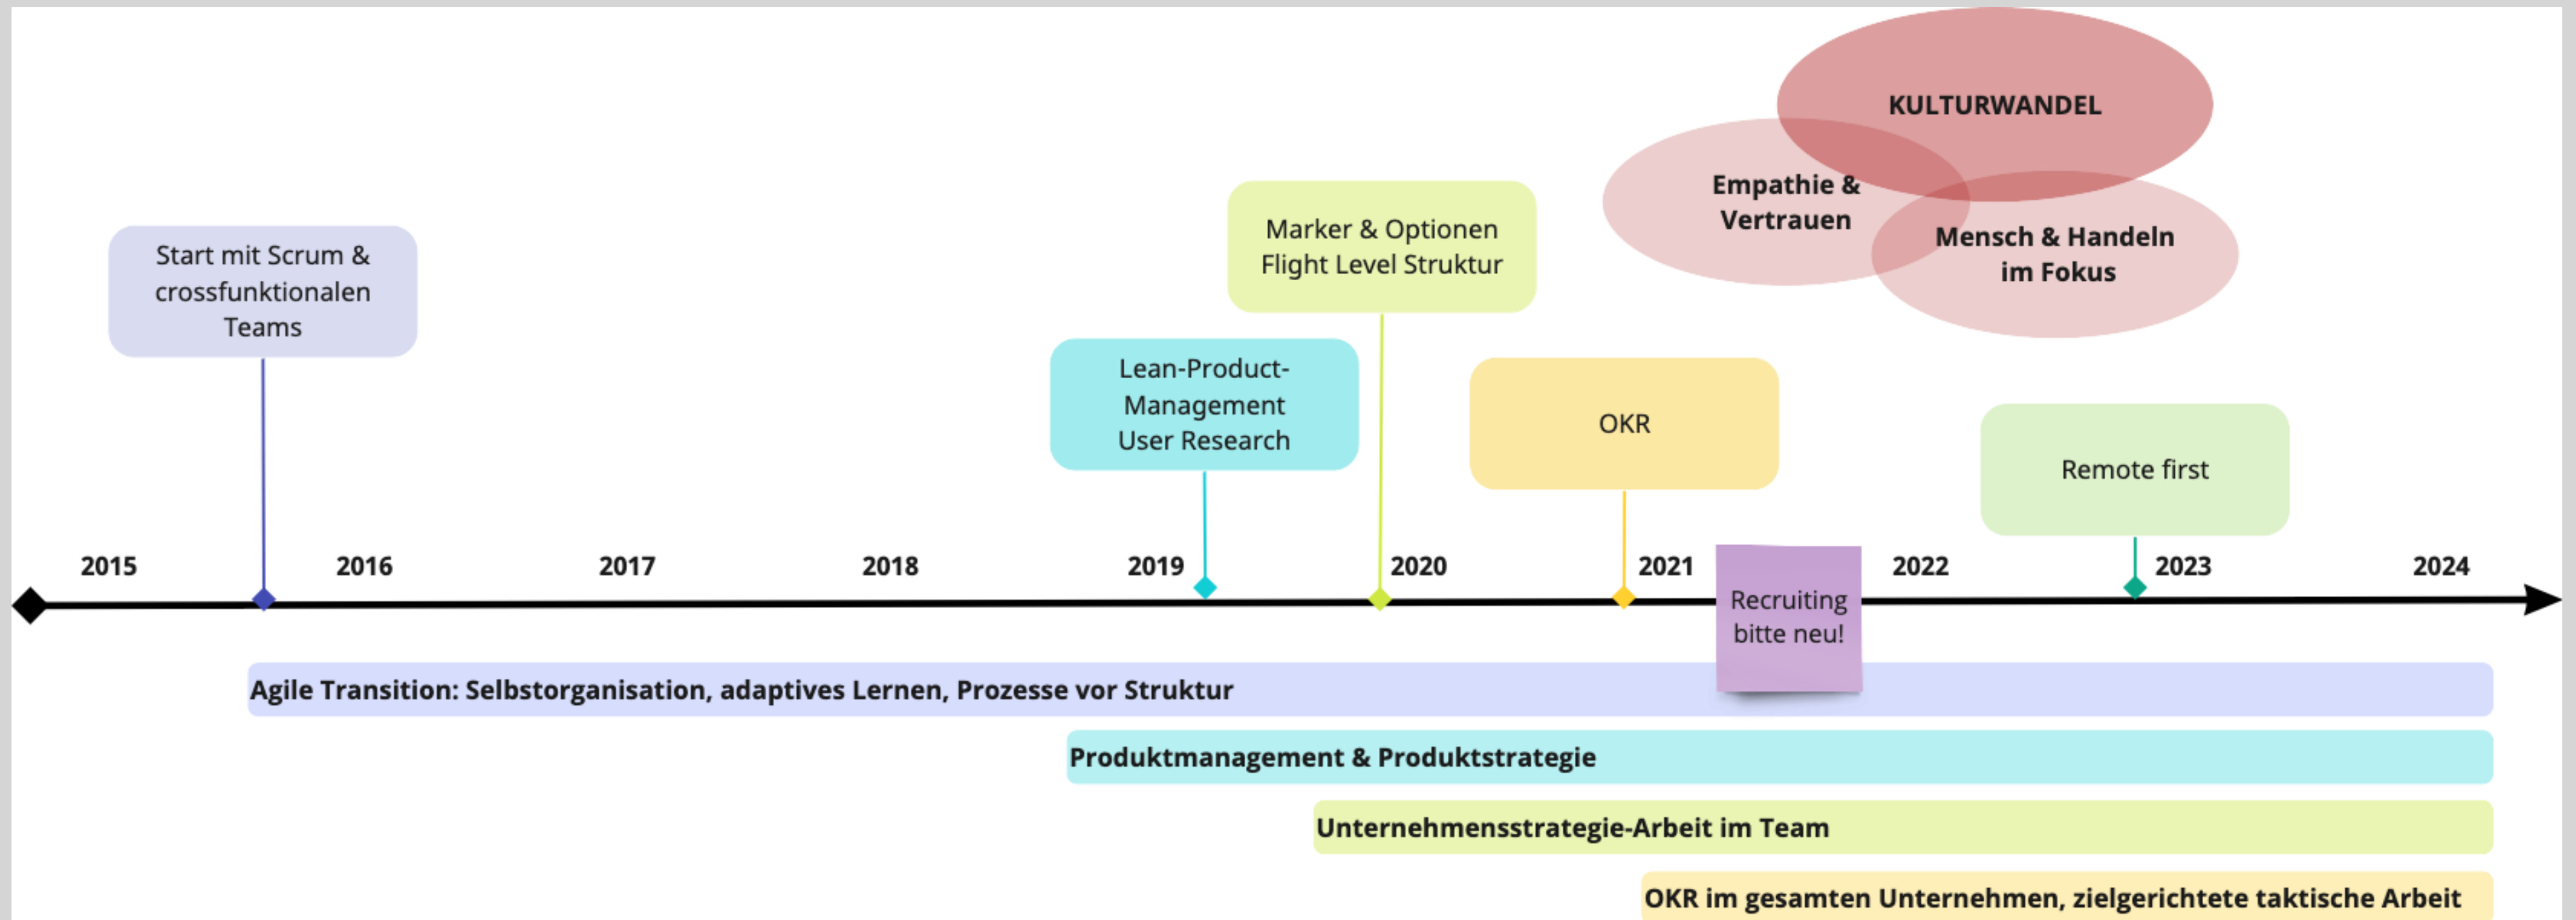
KULTURWANDEL

Empathie & Vertrauen

Mensch & Handeln im Fokus

Start mit Scrum & crossfunktionalen Teams

Marker & Optionen Flight Level Struktur

Lean-Product-Management User Research

OKR

Remote first

2015

2016

2017

2018

2019

2020

2021

Recruiting bitte neu!

2022

2023

2024

Agile Transition: Selbstorganisation, adaptives Lernen, Prozesse vor Struktur

Produktmanagement & Produktstrategie

Unternehmensstrategie-Arbeit im Team

OKR im gesamten Unternehmen, zielgerichtete taktische Arbeit